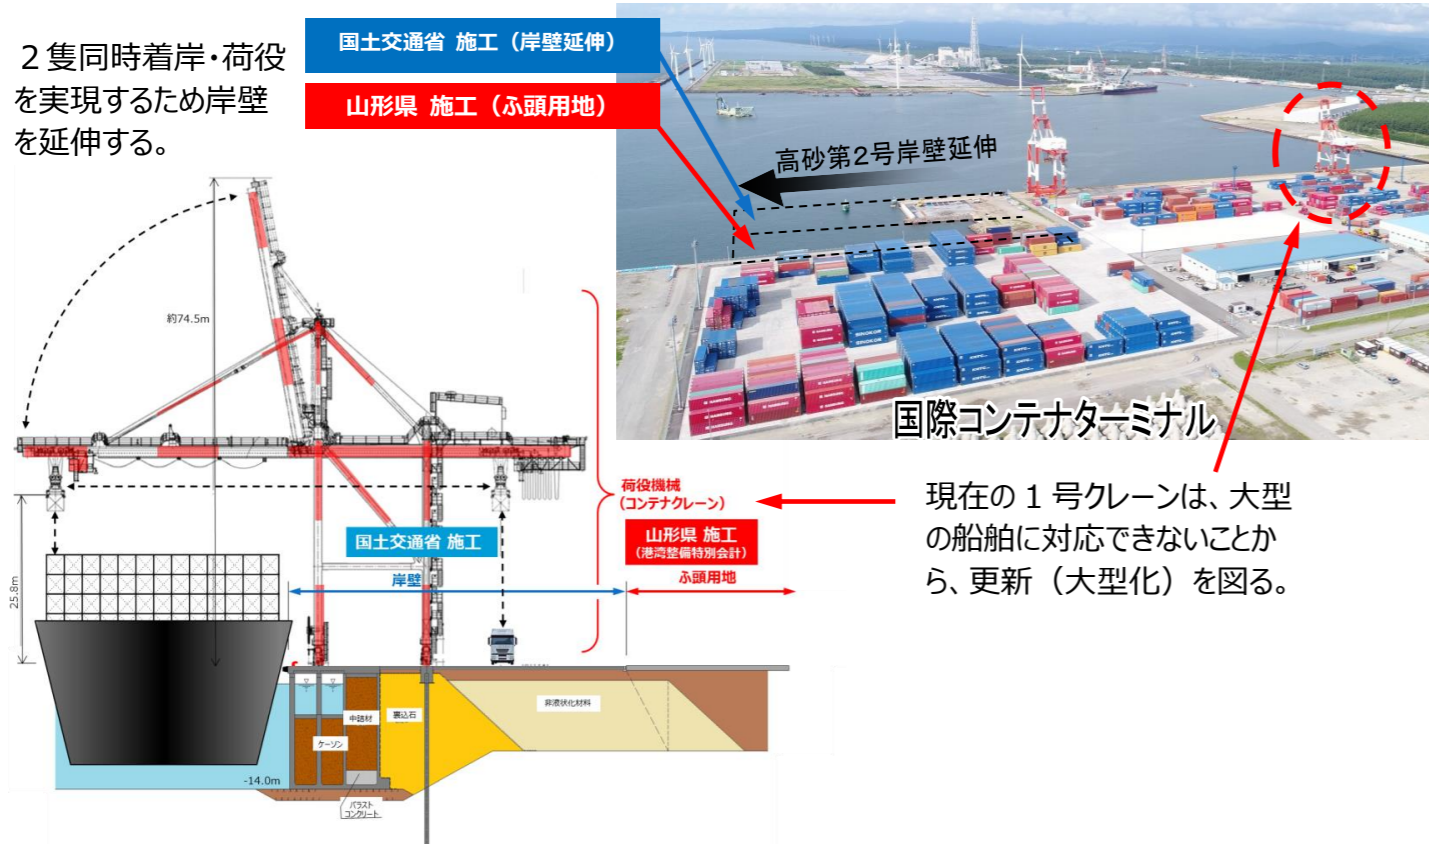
２隻同時着岸・荷役を実現するため岸壁を延伸する。

国土交通省 施工（岸壁延伸）

山形県 施工（ふ頭用地）

高砂第2号岸壁延伸

国際コンテナターミナル

約74.5m

25.8m

荷役機械
（コンテナクレーン）

国土交通省 施工

山形県 施工
（港湾整備特別会計）

岸壁

ふ頭用地

現在の１号クレーンは、大型の船舶に対応できないことから、更新（大型化）を図る。

中詰材

裏込石

非液状化材料

ケーソン

-14.0m

バラスト
コンクリート